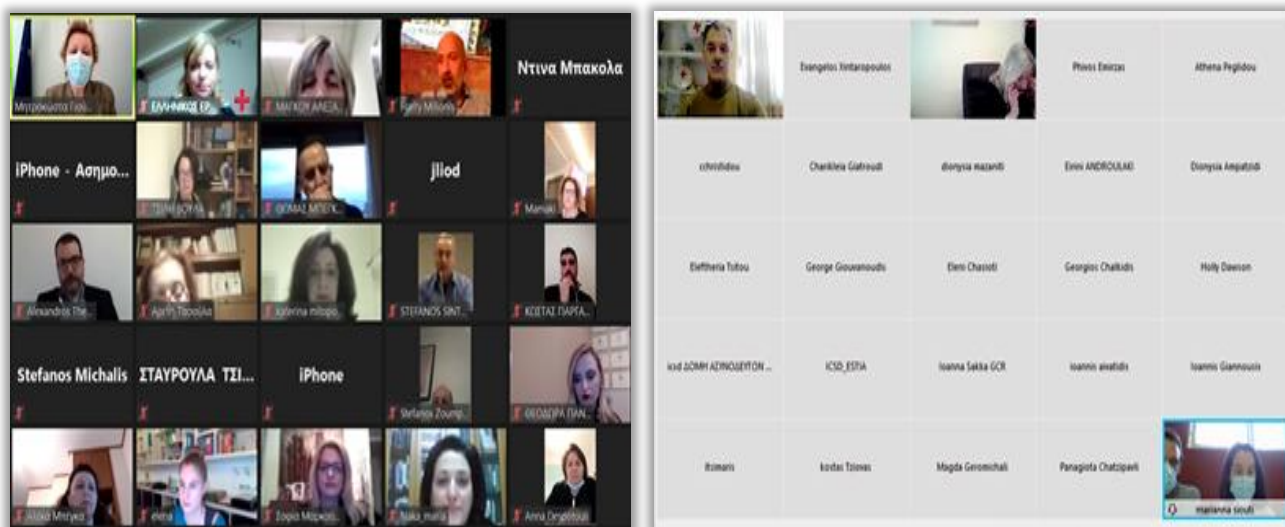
Μητροκώστα Γεώ...
ΕΛΛΗΝΙΚΟΣ ΕΡ...
ΜΑΓΚΟΥ ΑΛΕΞΑ...
Fotty Milionis
Ντινα Μπακολα
iPhone - Ασημο...
ΣΤΕΦΑ ΒΟΥΛΑ
ΘΩΜΑΣ ΜΠΕΓΚ...
jilod
Mariaki
Alexandros The...
Αγάπη Πασχάλη
katerina mitsop...
STEFANOS SINT...
ΚΩΣΤΑΣ ΠΑΡΓΑ...
Stefanos Michalis
ΣΤΑΥΡΟΥΛΑ ΤΣΙ...
iPhone
Stefanos Zoump...
ΘΕΟΔΩΡΑ ΠΑΝ...
Λίλιαν Μπιγκα
elena
Σοφία Μαρκού...
Naka_maria
Anna Drigiotou

Evangelos Vintaropoulos
Phivos Emirzas
Athena Peglidou
cchristidou
Charikleia Giatroudi
dionysia mazaniti
Eirini ANDROULAKI
Dionysia Ampatzidi
Eleftheria Tsitou
George Giouvanoudis
Eleni Chasioti
Georgios Chalkidis
Holly Dawson
icsd ΔΟΜΗ ΑΣΥΝΟΔΕΥΤΩΝ ...
ICSD_ESTIA
Ioanna Sakka GCR
ioannis aivatidis
Ioannis Giannousis
itsimaris
kostas Tziovas
Magda Geromichali
Panagiota Chatzipavli
marianna sioufi